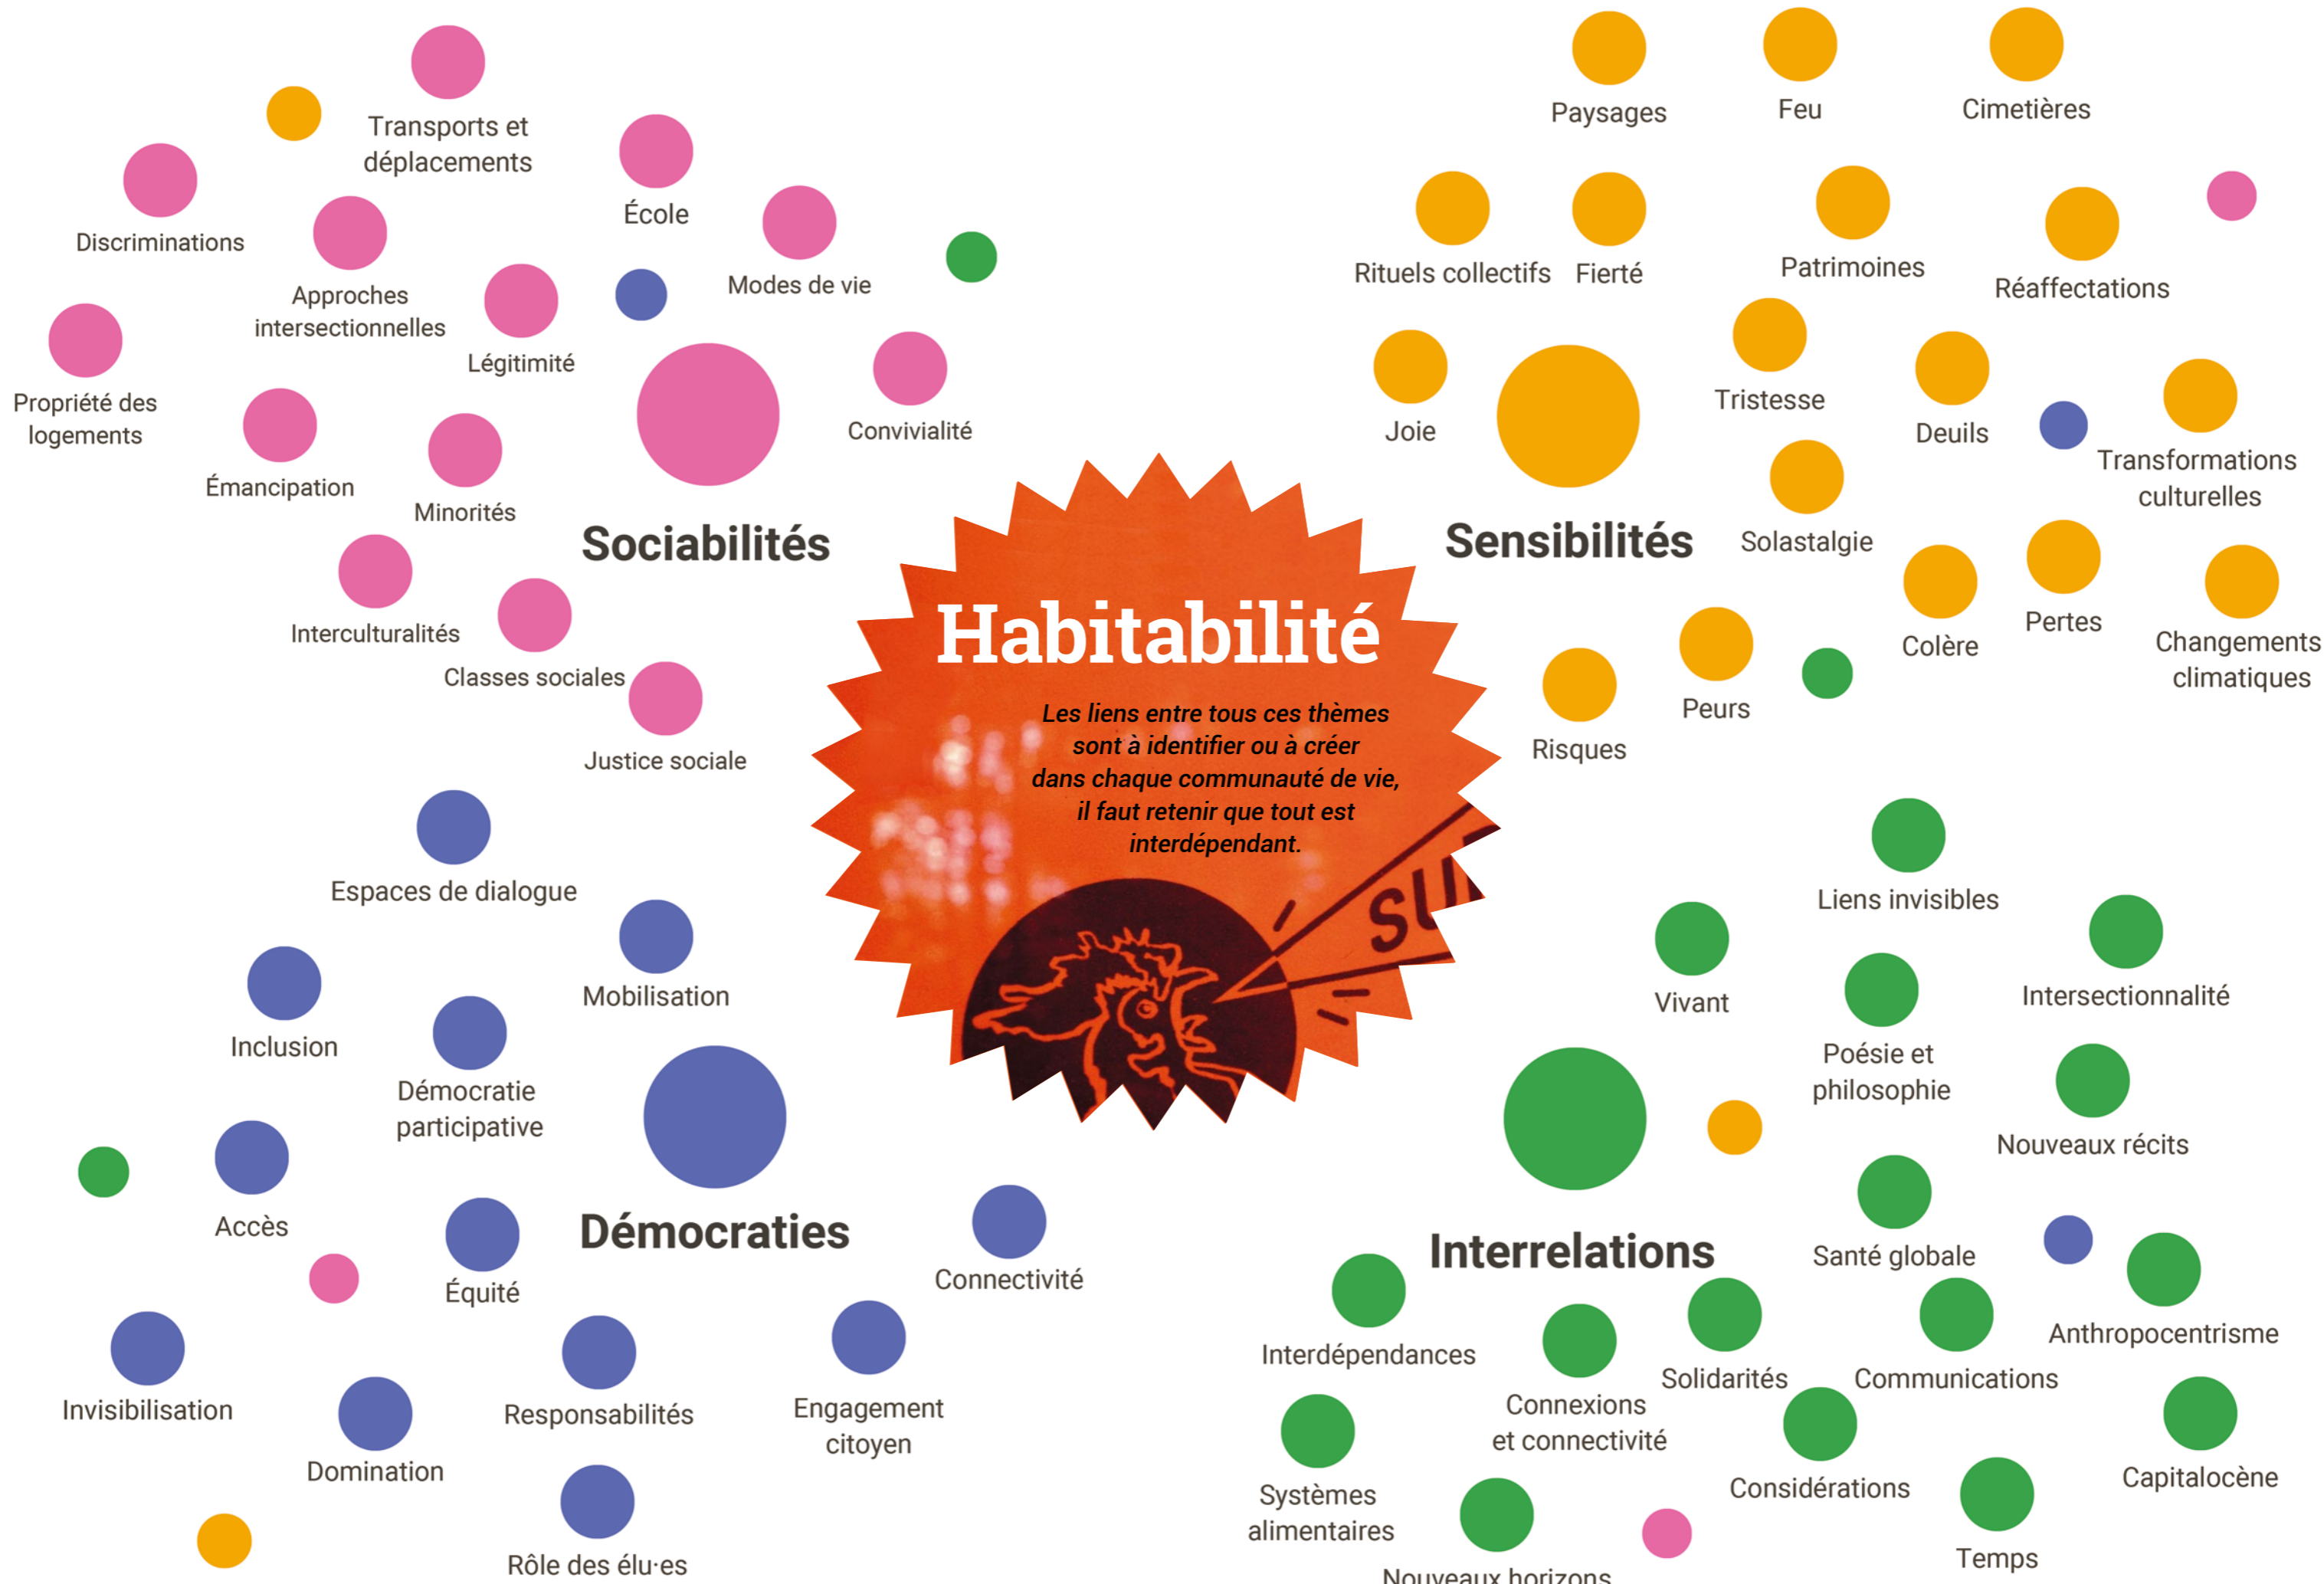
Transports et déplacements

Discriminations

École

Approches intersectionnelles

Modes de vie

Légitimité

Propriété des logements

Convivialité

Émancipation

Minorités

Sociabilités

Interculturalités

Classes sociales

Justice sociale

Paysages

Feu

Cimetières

Rituels collectifs

Fierté

Patrimoines

Réaffectations

Joie

Tristesse

Deuils

Transformations culturelles

Solastalgie

Sensibilités

Colère

Pertes

Changements climatiques

Peurs

Risques

Habitabilité

Les liens entre tous ces thèmes sont à identifier ou à créer dans chaque communauté de vie, il faut retenir que tout est interdépendant.

SU

Espaces de dialogue

Mobilisation

Inclusion

Démocratie participative

Accès

Démocraties

Connectivité

Équité

Invisibilisation

Responsabilités

Engagement citoyen

Domination

Rôle des élu·es

Liens invisibles

Vivant

Intersectionnalité

Poésie et philosophie

Nouveaux récits

Santé globale

Interrelations

Anthropocentrisme

Interdépendances

Solidarités

Communications

Connexions et connectivité

Systèmes alimentaires

Considérations

Capitalocène

Temps

Nouveaux horizons